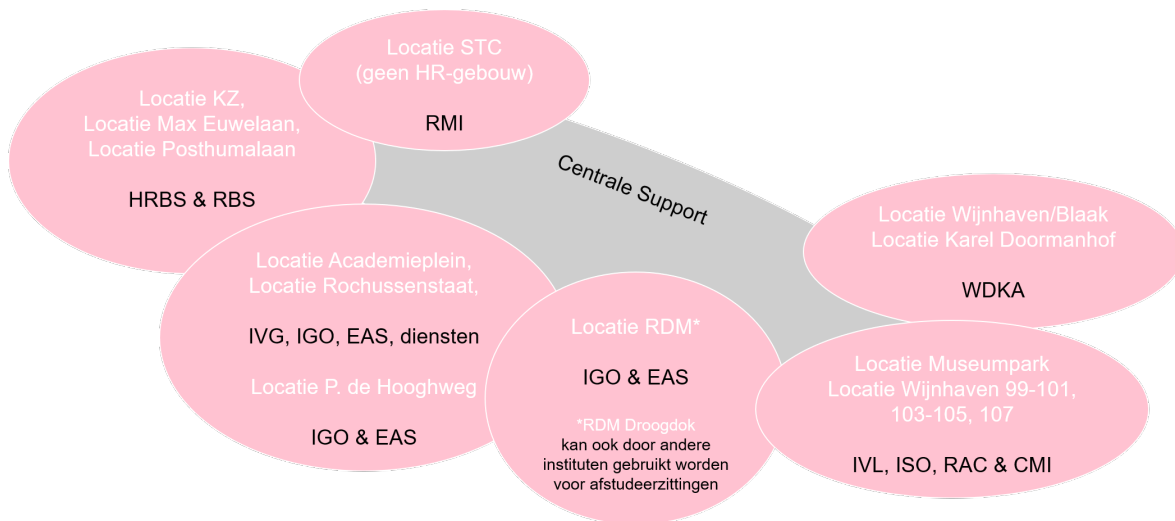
Locatie STC
(geen HR-gebouw)

RMI

Locatie KZ,
Locatie Max Euwelaan,
Locatie Posthumalaan

HRBS & RBS

Centrale Support

Locatie Wijnhaven/Blaak
Locatie Karel Doormanhof

WDKA

Locatie Academieplein,
Locatie Rochussenstaat,

IVG, IGO, EAS, diensten

Locatie P. de Hooghweg

IGO & EAS

Locatie RDM*

IGO & EAS

*RDM Droogdok
kan ook door andere instituten gebruikt worden voor afstudeerzittingen

Locatie Museumpark
Locatie Wijnhaven 99-101, 103-105, 107

IVL, ISO, RAC & CMI